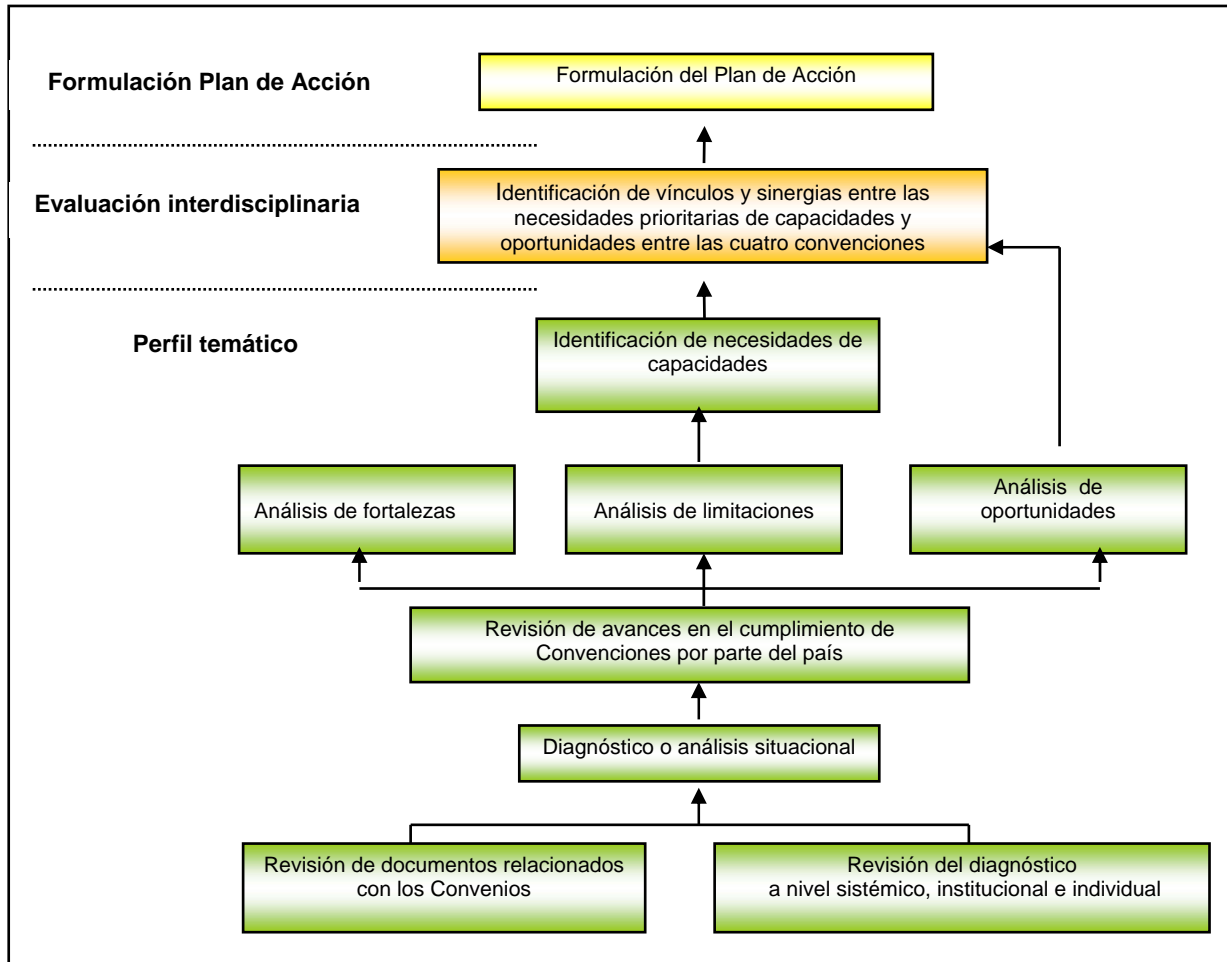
Formulación Plan de Acción

Formulación del Plan de Acción

Evaluación interdisciplinaria

Identificación de vínculos y sinergias entre las necesidades prioritarias de capacidades y oportunidades entre las cuatro convenciones

Perfil temático

Identificación de necesidades de capacidades

Análisis de fortalezas

Análisis de limitaciones

Análisis de oportunidades

Revisión de avances en el cumplimiento de Convenciones por parte del país

Diagnóstico o análisis situacional

Revisión de documentos relacionados con los Convenios

Revisión del diagnóstico a nivel sistémico, institucional e individual